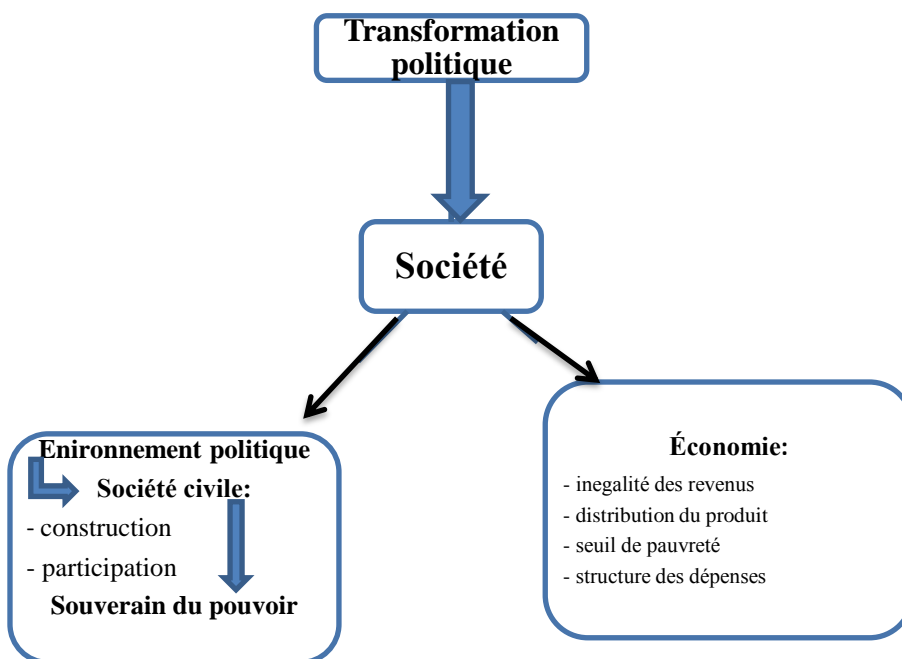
Transformation politique

Société

Enironnement politique

Société civile:

- construction

- participation

Souverain du pouvoir

Économie:

- inegalité des revenus

- distribution du produit

- seuil de pauvreté

- structure des dépenses